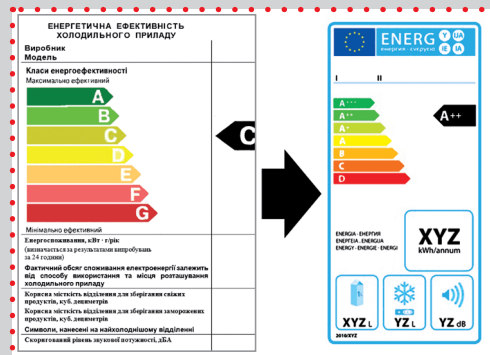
ЕНЕРГЕТИЧНА ЕФЕКТИВНІСТЬ ХОЛОДИЛЬНОГО ПРИЛАДУ

Виробник
Модель

Класи енергоефективності
Максимально ефективний

A
B
C
D
E
F
G

C

Мінімально ефективний

Енергоспоживання, кВт · г/рік
(визначається за результатами випробувань за 24 години)

Фактичний обсяг споживання електроенергії залежить від способу використання та місця розташування холодильного приладу

Корисна місткість відділення для зберігання свіжих продуктів, куб. дециметрів

Корисна місткість відділення для зберігання заморожених продуктів, куб. дециметрів

Символи, нанесені на найхолоднішому відділенні

Скоригований рівень звукової потужності, дБА

ENERG
енергия · ενεργεια
Y IJA IE IA

I II

A+++
A++
A+
A
B
C
D

A++

ENERGIA · ЕНЕРГИЯ
ΕΝΕΡΓΕΙΑ · ENERGIJA
ENERGY · ENERGIE · ENERGI

XYZ
kWh/annum

XYZ L
YZ L
YZ dB

2010/XYZ